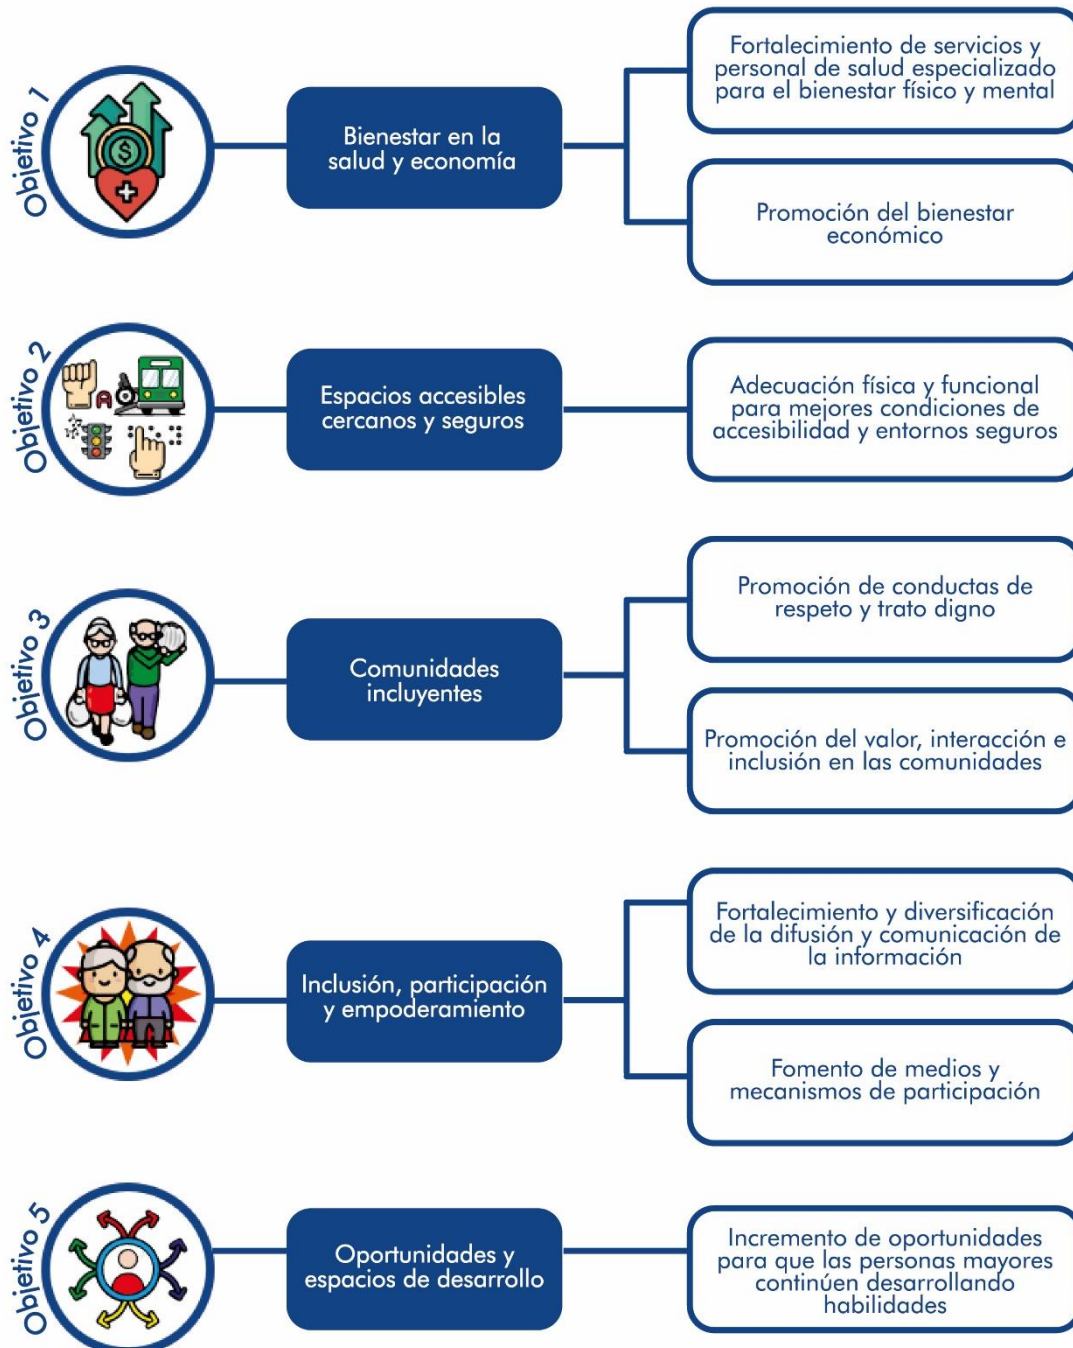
Objetivo 1

Bienestar en la salud y economía

Fortalecimiento de servicios y personal de salud especializado para el bienestar físico y mental

Promoción del bienestar económico

Objetivo 2

Espacios accesibles cercanos y seguros

Adecuación física y funcional para mejores condiciones de accesibilidad y entornos seguros

Objetivo 3

Comunidades incluyentes

Promoción de conductas de respeto y trato digno

Promoción del valor, interacción e inclusión en las comunidades

Objetivo 4

Inclusión, participación y empoderamiento

Fortalecimiento y diversificación de la difusión y comunicación de la información

Fomento de medios y mecanismos de participación

Objetivo 5

Oportunidades y espacios de desarrollo

Incremento de oportunidades para que las personas mayores continúen desarrollando habilidades